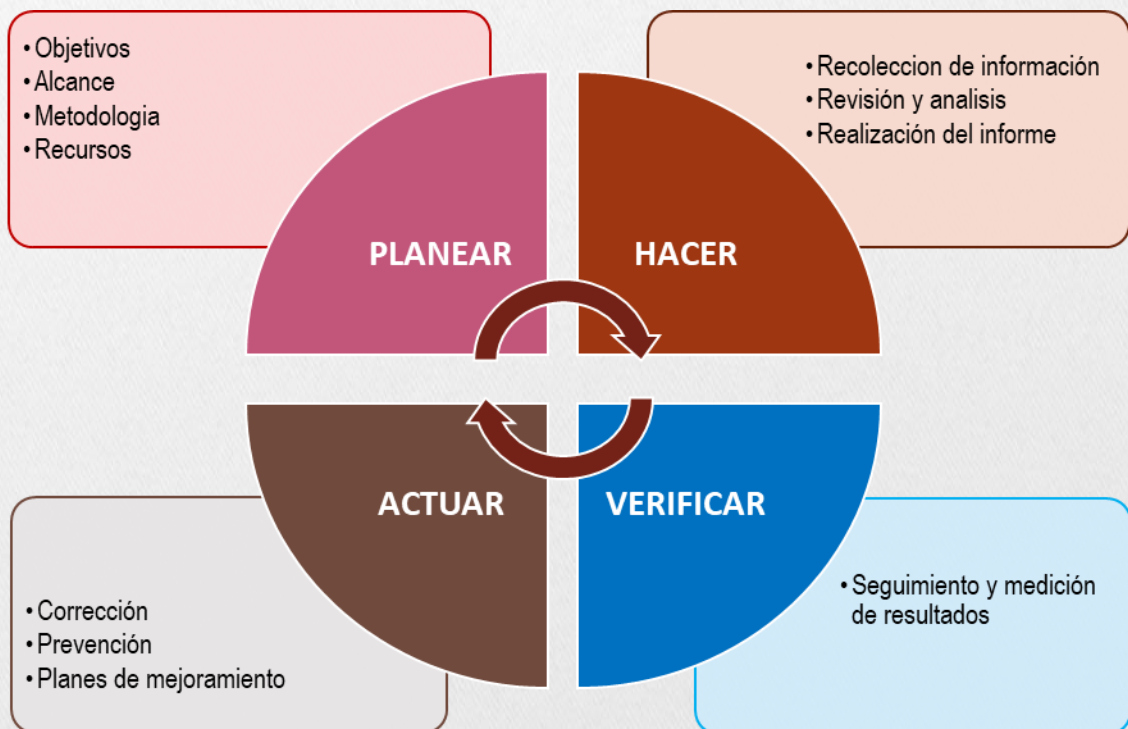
• Objetivos
• Alcance
• Metodologia
• Recursos

• Recoleccion de información
• Revisión y analisis
• Realización del informe

PLANEAR

HACER

ACTUAR

VERIFICAR

• Corrección
• Prevención
• Planes de mejoramiento

• Seguimiento y medición de resultados